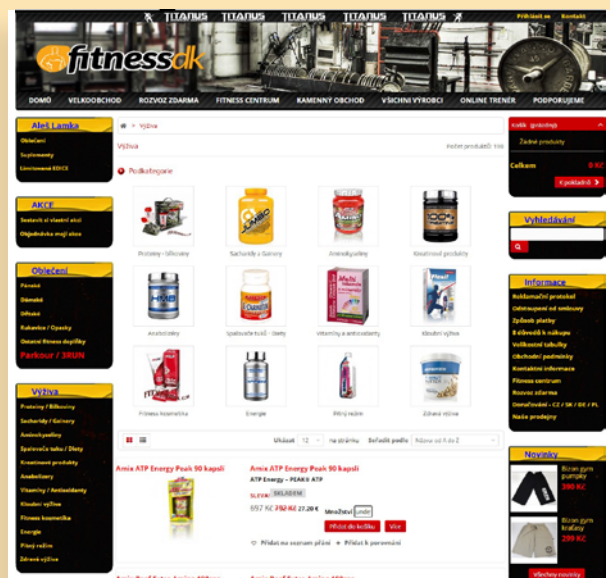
TITANUS TITANUS TITANUS TITANUS TITANUS

Přihlásit se Kontakt

fitnessdk

DOMŮ VELKOOBCHOD ROZVOZ ZDARMA FITNESS CENTRUM KAMENNÝ OBCHOD VŠICHNI VÝROBCI ONLINE TRENÉR PODPORUJEME

Aleš Lamka
Oblečení
Suplementy
Limitovaná EDICE

AKCE
Sestavit si vlastní akci
Objednávka mají stoe

Oblečení
Pánské
Dámské
Dětské
Kabevice / Opasky
Ostatní fitness doplňky
Parkour / 3RUN

Výživa
Proteiny / Bílkoviny
Sacharidy / Gainery
Aminokyseliny
Spalovače tuku / Diety
Kreatinové produkty
Anabolizéry
Vitamíny / Antioxidanty
Kloubní výživa
Fitness kosmetika
Energie
Pitný režim
Zdravá výživa

> Výživa

Výživa

Počet produktů: 198

Podkategorie

Proteiny - Bílkoviny
Sacharidy a Gainery
Aminokyseliny
Kreatinové produkty
Anabolizéry
Spalovače tuků - Diety
Vitamíny a antioxidanty
Kloubní výživa
Fitness kosmetika
Energie
Pitný režim
Zdravá výživa

Ukázat 12 na stránku Seřadit podle Název od A do Z

Amix ATP Energy Peak 90 kapslí
Amix ATP Energy Peak 90 kapslí
ATP Energy – PEAK® ATP
SLEVA SKLADEM
697 Kč 792 Kč 27.28 €
Množství
Přidat do košíku Více
Přidat na seznam přání Přidat k porovnání

Košík (prázdný)
Žádné produkty
Celkem 0 Kč
K pokladně

Vyhledávání

Informace
Reklamační protokol
Odstoupení od smlouvy
Způsob platby
8 důvodů k nákupu
Velikostní tabulky
Obchodní podmínky
Kontaktní informace
Fitness centrum
Rozvoz zdarma
Doručování - CZ / SK / DE / PL
Naše prodejny

Novinky
Bizon gym pumpky
390 Kč
Bizon gym kraťasy
299 Kč
Všechny novinky